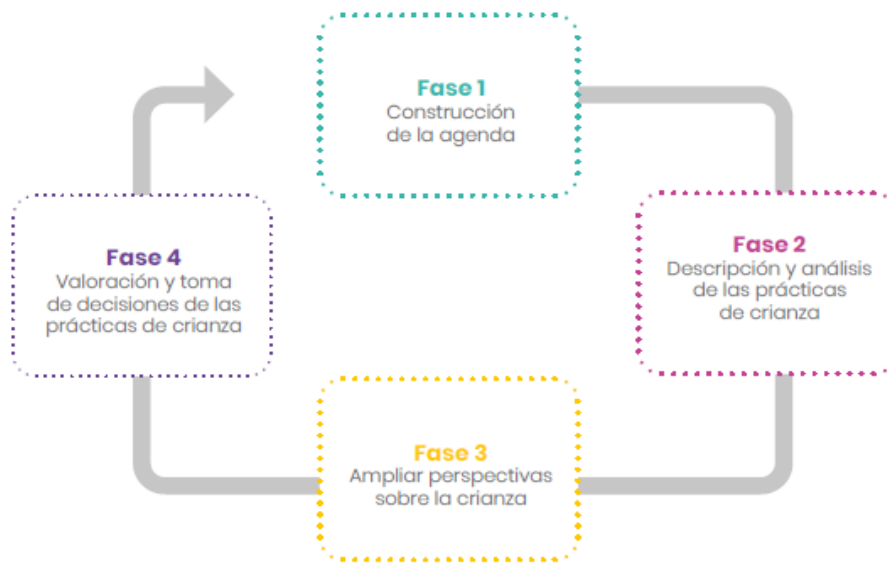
Fase 1
Construcción de la agenda

Fase 2
Descripción y análisis de las prácticas de crianza

Fase 3
Ampliar perspectivas sobre la crianza

Fase 4
Valoración y toma de decisiones de las prácticas de crianza